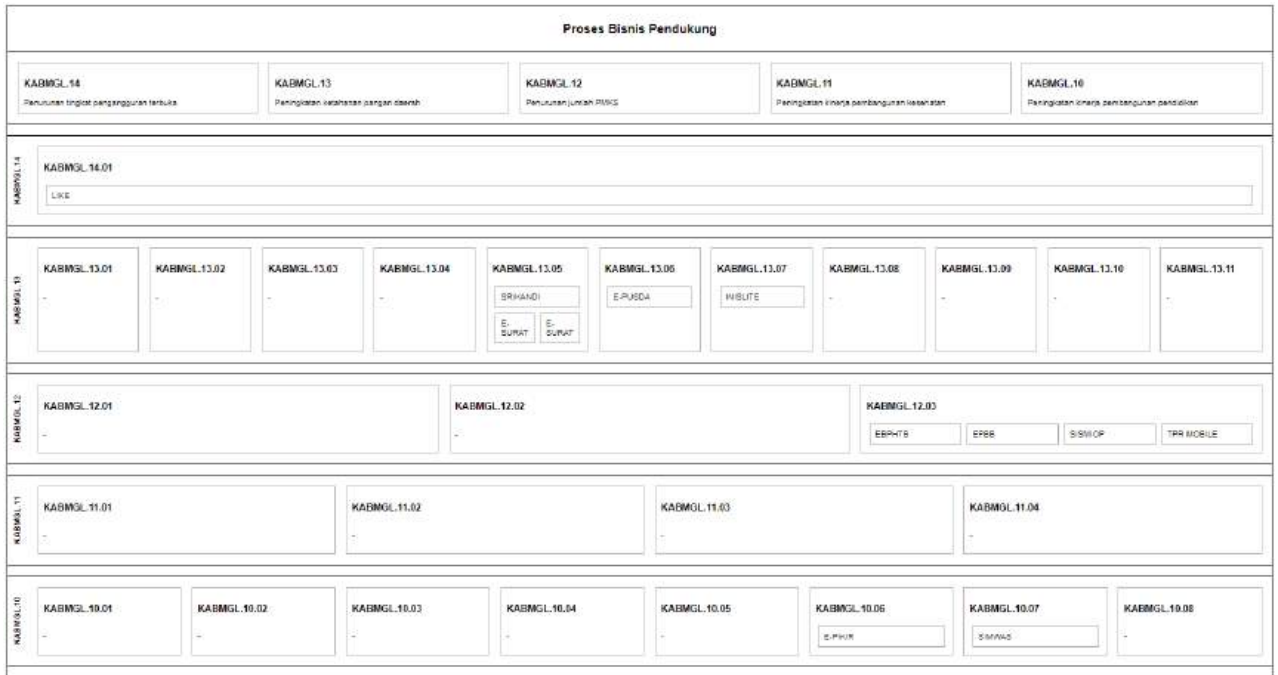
Proses Bisnis Pendukung

KABMGL.14
Penurunan tingkat pengangguran terbuka

KABMGL.13
Peningkatan ketahanan pangan daerah

KABMGL.12
Penurunan jumlah PMKS

KABMGL.11
Peningkatan kinerja pembangunan kesehatan

KABMGL.10
Peningkatan kinerja pembangunan pendidikan

KABMGL.14

KABMGL.14.01
LIKE

KABMGL.13

KABMGL.13.01
-

KABMGL.13.02
-

KABMGL.13.03
-

KABMGL.13.04
-

KABMGL.13.05
SRIHANDI
E-SURAT
E-SURAT

KABMGL.13.06
E-PUSDA

KABMGL.13.07
WEBLITE

KABMGL.13.08
-

KABMGL.13.09
-

KABMGL.13.10
-

KABMGL.13.11
-

KABMGL.12

KABMGL.12.01
-

KABMGL.12.02
-

KABMGL.12.03
EBPHTB
EPBB
SISMIOP
TPR MOBILE

KABMGL.11

KABMGL.11.01
-

KABMGL.11.02
-

KABMGL.11.03
-

KABMGL.11.04
-

KABMGL.10

KABMGL.10.01
-

KABMGL.10.02
-

KABMGL.10.03
-

KABMGL.10.04
-

KABMGL.10.05
-

KABMGL.10.06
E-PIKIR

KABMGL.10.07
SIMWAS

KABMGL.10.08
-